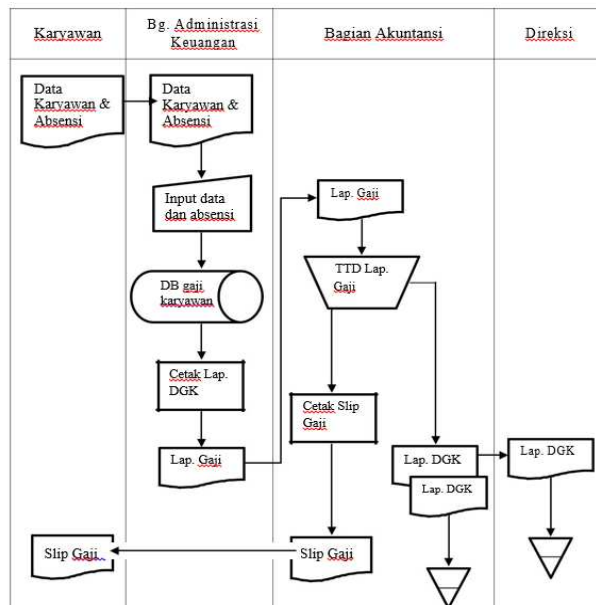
| Karyawan | Bg. Administrasi Keuangan | Bagian Akuntansi | Direksi |
|---|---|---|---|

Data Karyawan & Absensi

Data Karyawan & Absensi

Input data dan absensi

DB gaji karyawan

Cetak Lap. DGK

Lap. Gaji

Lap. Gaji

TTD Lap. Gaji

Cetak Slip Gaji

Lap. DGK

Lap. DGK

Lap. DGK

Slip Gaji

Slip Gaji